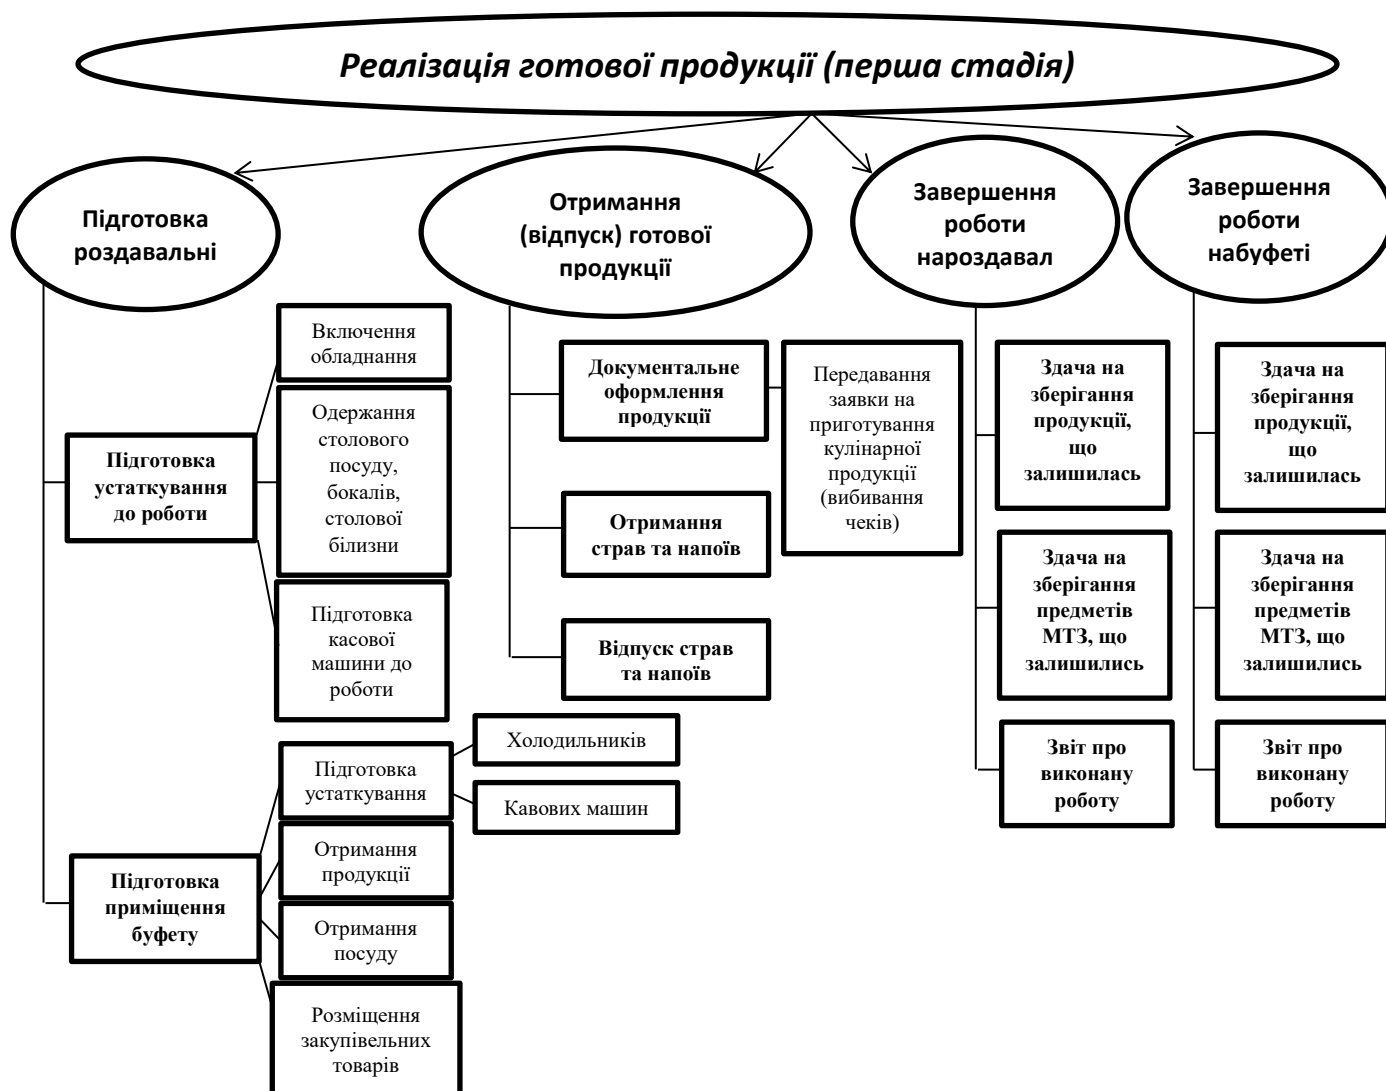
Реалізація готової продукції (перша стадія)

Підготовка роздавальні

Отримання (відпуск) готової продукції

Завершення роботи нароздавал

Завершення роботи набуфеті

Включення обладнання

Одержання столового посуду, бокалів, столової білизни

Підготовка устаткування до роботи

Підготовка касової машини до роботи

Документальне оформлення продукції

Передавання заявки на приготування кулінарної продукції (вибивання чеків)

Отримання страв та напоїв

Відпуск страв та напоїв

Здача на зберігання продукції, що залишилась

Здача на зберігання предметів МТЗ, що залишились

Звіт про виконану роботу

Здача на зберігання продукції, що залишилась

Здача на зберігання предметів МТЗ, що залишились

Звіт про виконану роботу

Холодильників

Підготовка устаткування

Кавових машин

Отримання продукції

Підготовка приміщення буфету

Отримання посуду

Розміщення закупівельних товарів